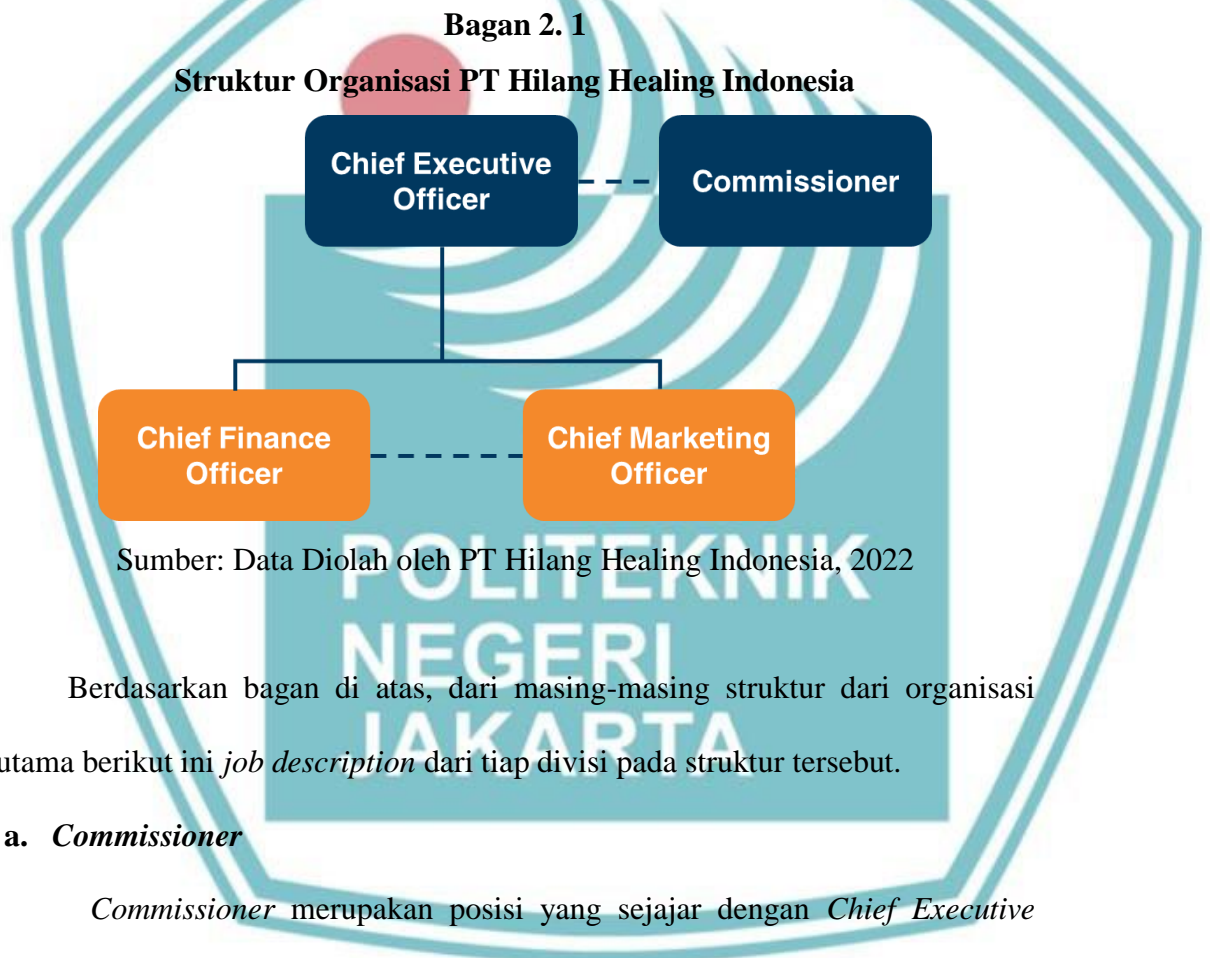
**Bagan 2. 1**

**Struktur Organisasi PT Hilang Healing Indonesia**

Chief Executive Officer

Commissioner

Chief Finance Officer

Chief Marketing Officer

Sumber: Data Diolah oleh PT Hilang Healing Indonesia, 2022

POLITEKNIK NEGERI JAKARTA

Berdasarkan bagan di atas, dari masing-masing struktur dari organisasi utama berikut ini *job description* dari tiap divisi pada struktur tersebut.

**a.** ***Commissioner***

*Commissioner* merupakan posisi yang sejajar dengan *Chief Executive*